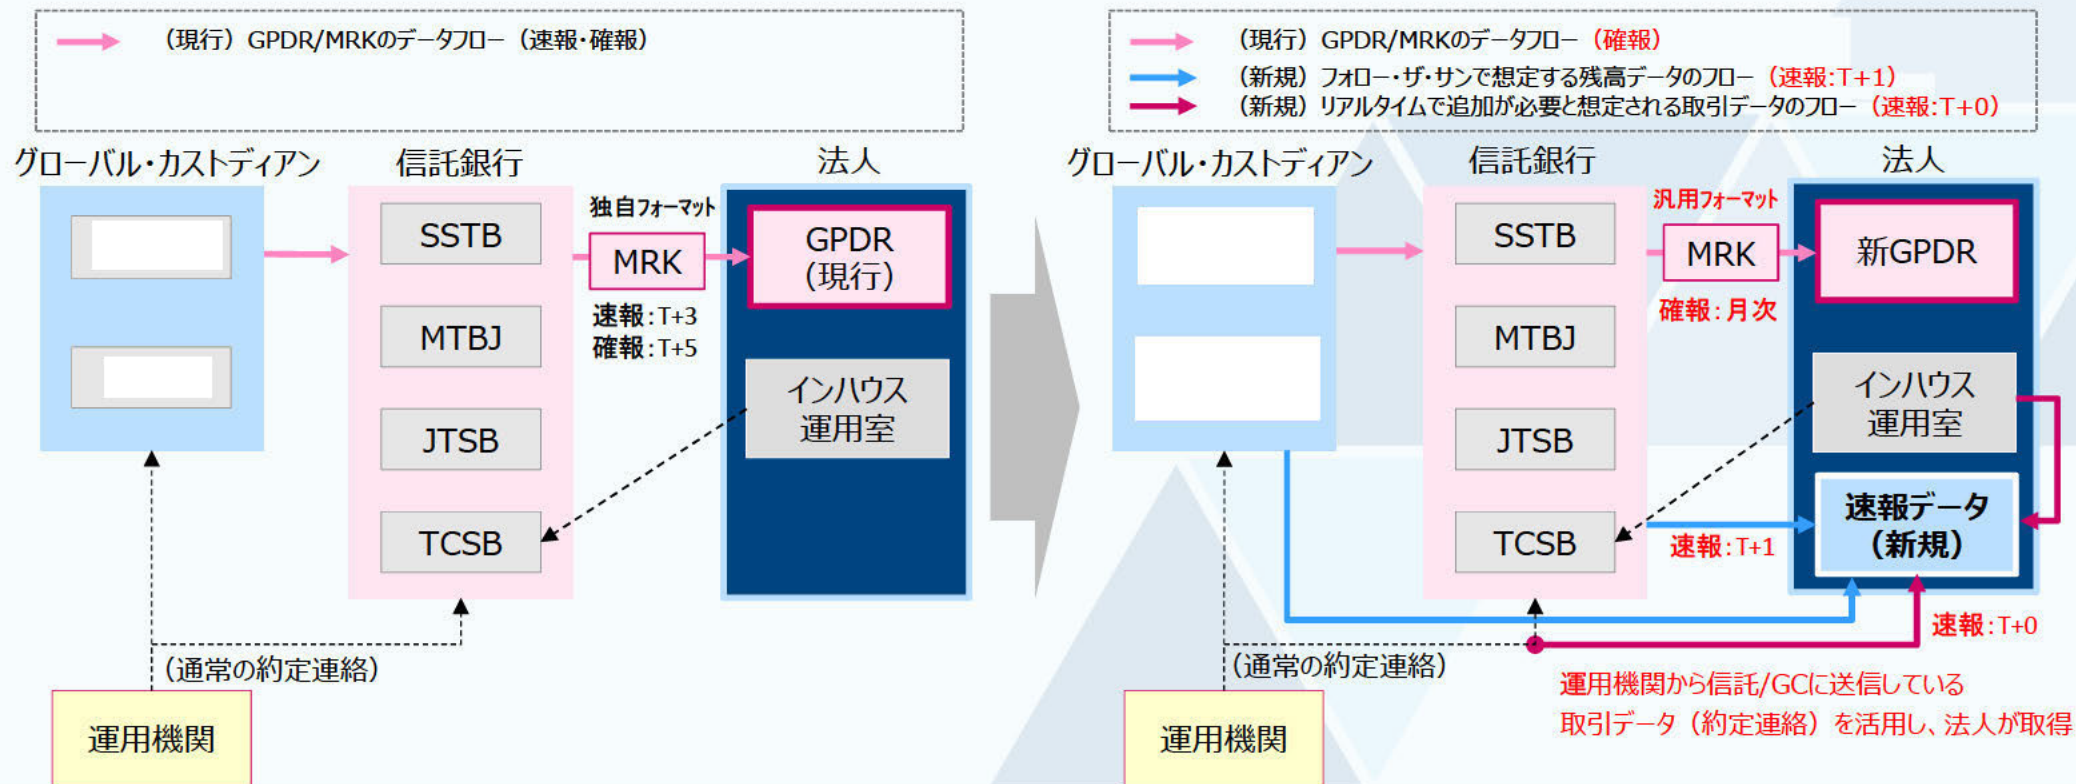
（現行）GPDR/MRKのデータフロー（速報·確報）

グローバル·カストディアン

信託銀行

SSTB

MTBJ

JTSB

TCSB

独自フォーマット

MRK

速報：T+3
確報：T+5

法人

GPDR（現行）

インハウス運用室

（通常の約定連絡）

運用機関

（現行）GPDR/MRKのデータフロー（確報）
（新規）フォロー·ザ·サンで想定する残高データのフロー（速報：T+1）
（新規）リアルタイムで追加が必要と想定される取引データのフロー（速報：T+0）

グローバル·カストディアン

信託銀行

SSTB

MTBJ

JTSB

TCSB

汎用フォーマット

MRK

確報：月次

法人

新GPDR

インハウス運用室

速報データ（新規）

速報：T+1

速報：T+0

（通常の約定連絡）

運用機関

運用機関から信託/GCに送信している取引データ（約定連絡）を活用し、法人が取得